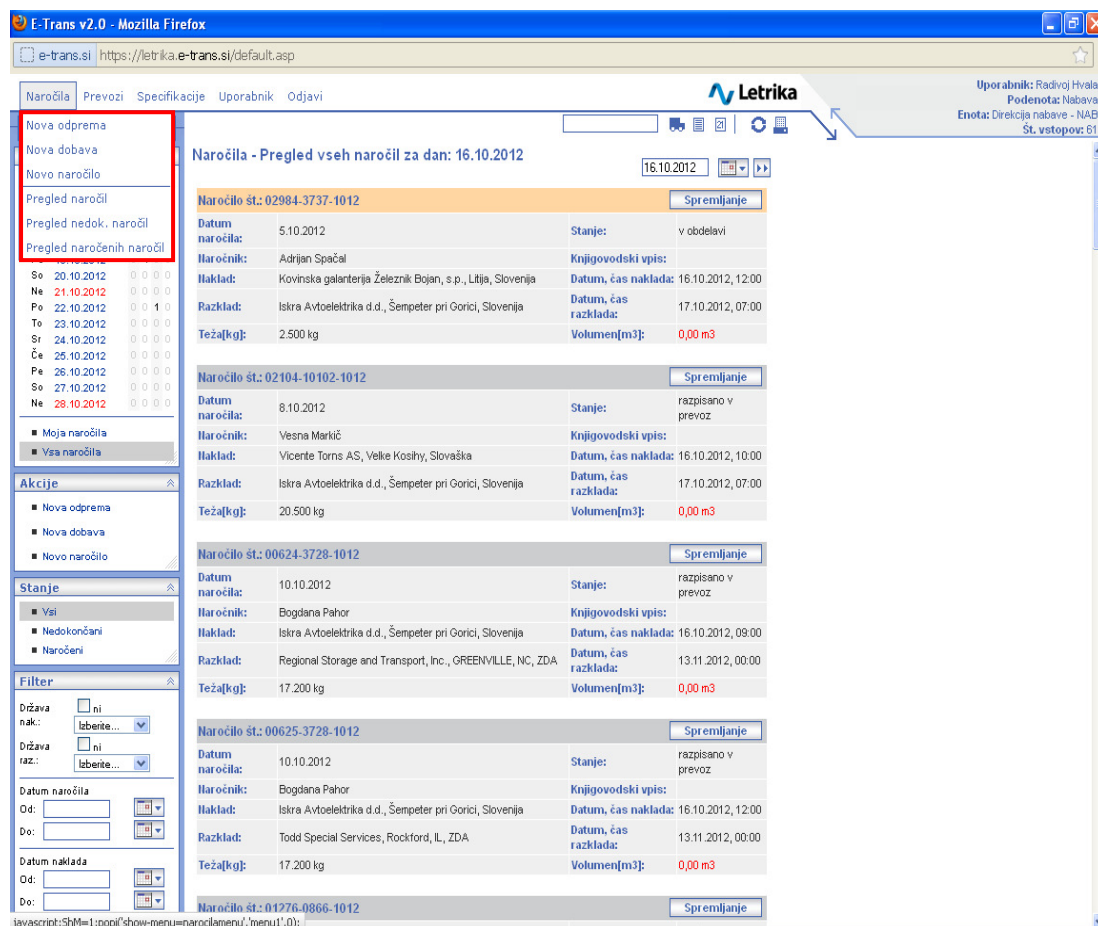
E-Trans v2.0 - Mozilla Firefox

e-trans.si https://letrika.e-trans.si/default.asp

Naročila Prevozi Specifikacije Uporabnik Odjavi

Letrika

Uporabnik: Radivoj Hvala
Podenota: Nabava
Enota: Direkcija nabave - NAB
Št. vstopov: 61

Nova odprema
Nova dobava
Novo naročilo
Pregled naročil
Pregled nedok. naročil
Pregled naročenih naročil

| | | |
|---|---|---|
| So | 20.10.2012 | 0 0 0 0 |
| Ne | 21.10.2012 | 0 0 0 0 |
| Po | 22.10.2012 | 0 0 1 0 |
| To | 23.10.2012 | 0 0 0 0 |
| Sr | 24.10.2012 | 0 0 0 0 |
| Če | 25.10.2012 | 0 0 0 0 |
| Pe | 26.10.2012 | 0 0 0 0 |
| So | 27.10.2012 | 0 0 0 0 |
| Ne | 28.10.2012 | 0 0 0 0 |

Moja naročila
Vsa naročila

Akcije
Nova odprema
Nova dobava
Novo naročilo

Stanje
Vsi
Nedokončani
Naročeni

Filter
Država nak.: ni Izberite...
Država raz.: ni Izberite...
Datum naročila
Od:
Do:
Datum naklada
Od:
Do:

Naročila - Pregled vseh naročil za dan: 16.10.2012

16.10.2012

Naročilo št.: 02984-3737-1012 Spremljanje

| | | | |
|---|---|---|---|
| Datum naročila: | 5.10.2012 | Stanje: | v obdelavi |
| Naročnik: | Adrijan Spačal | Knjigovodski vpis: | |
| Naklad: | Kovinska galanterija Železnik Bojan, s.p., Litija, Slovenija | Datum, čas naklada: | 16.10.2012, 12:00 |
| Razklad: | Iskra Avtoelektrika d.d., Šempeter pri Gorici, Slovenija | Datum, čas razklada: | 17.10.2012, 07:00 |
| Teža[kg]: | 2.500 kg | Volumen[m3]: | 0,00 m3 |

Naročilo št.: 02104-10102-1012 Spremljanje

| | | | |
|---|---|---|---|
| Datum naročila: | 8.10.2012 | Stanje: | razpisano v prevoz |
| Naročnik: | Vesna Markič | Knjigovodski vpis: | |
| Naklad: | Vicente Torns AS, Velke Kosihy, Slovaška | Datum, čas naklada: | 16.10.2012, 10:00 |
| Razklad: | Iskra Avtoelektrika d.d., Šempeter pri Gorici, Slovenija | Datum, čas razklada: | 17.10.2012, 07:00 |
| Teža[kg]: | 20.500 kg | Volumen[m3]: | 0,00 m3 |

Naročilo št.: 00624-3728-1012 Spremljanje

| | | | |
|---|---|---|---|
| Datum naročila: | 10.10.2012 | Stanje: | razpisano v prevoz |
| Naročnik: | Bogdana Pahor | Knjigovodski vpis: | |
| Naklad: | Iskra Avtoelektrika d.d., Šempeter pri Gorici, Slovenija | Datum, čas naklada: | 16.10.2012, 09:00 |
| Razklad: | Regional Storage and Transport, Inc., GREENVILLE, NC, ZDA | Datum, čas razklada: | 13.11.2012, 00:00 |
| Teža[kg]: | 17.200 kg | Volumen[m3]: | 0,00 m3 |

Naročilo št.: 00625-3728-1012 Spremljanje

| | | | |
|---|---|---|---|
| Datum naročila: | 10.10.2012 | Stanje: | razpisano v prevoz |
| Naročnik: | Bogdana Pahor | Knjigovodski vpis: | |
| Naklad: | Iskra Avtoelektrika d.d., Šempeter pri Gorici, Slovenija | Datum, čas naklada: | 16.10.2012, 12:00 |
| Razklad: | Todd Special Services, Rockford, IL, ZDA | Datum, čas razklada: | 13.11.2012, 00:00 |
| Teža[kg]: | 17.200 kg | Volumen[m3]: | 0,00 m3 |

Naročilo št.: 01276-0866-1012 Spremljanje

javascript:ShM=1;popi('show-menu=narocilamenu','menu1',0);